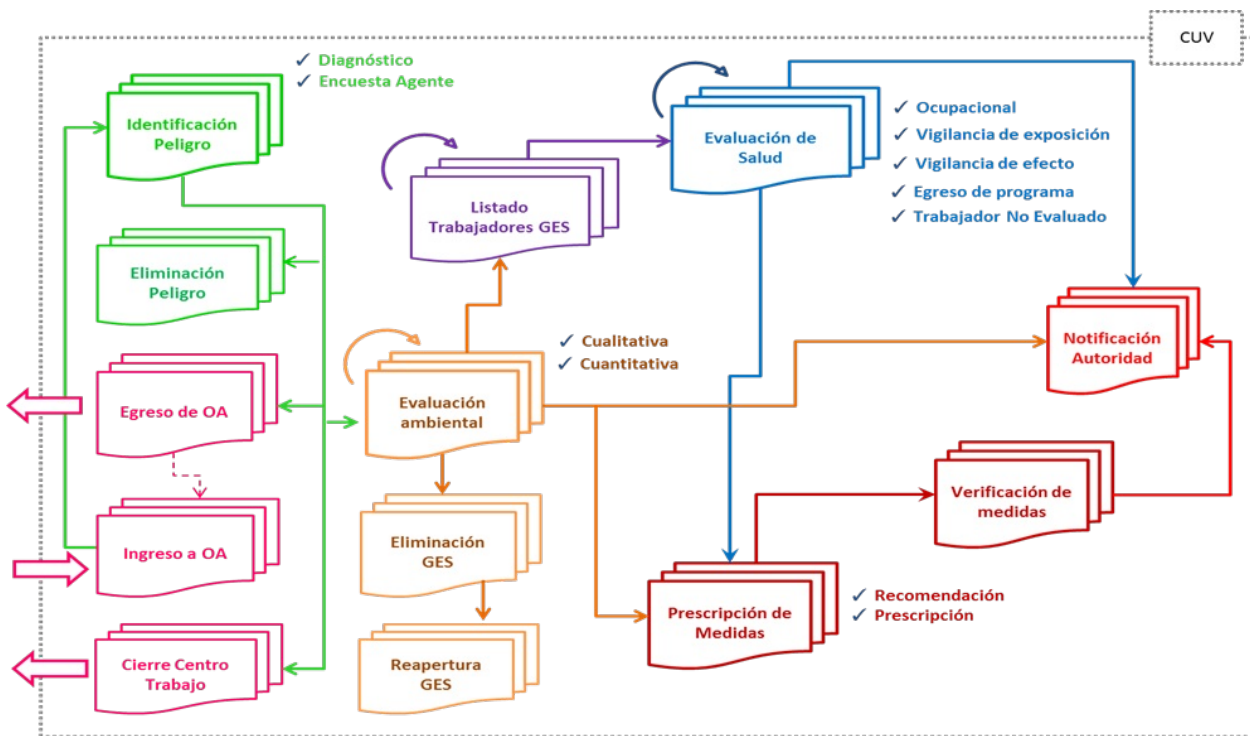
CUV

✓ Diagnóstico
✓ Encuesta Agente

Identificación Peligro

Eliminación Peligro

Egreso de OA

Ingreso a OA

Cierre Centro Trabajo

Listado Trabajadores GES

Evaluación ambiental

✓ Cualitativa
✓ Cuantitativa

Eliminación GES

Reapertura GES

Evaluación de Salud

✓ Ocupacional
✓ Vigilancia de exposición
✓ Vigilancia de efecto
✓ Egreso de programa
✓ Trabajador No Evaluado

Notificación Autoridad

Verificación de medidas

Prescripción de Medidas

✓ Recomendación
✓ Prescripción